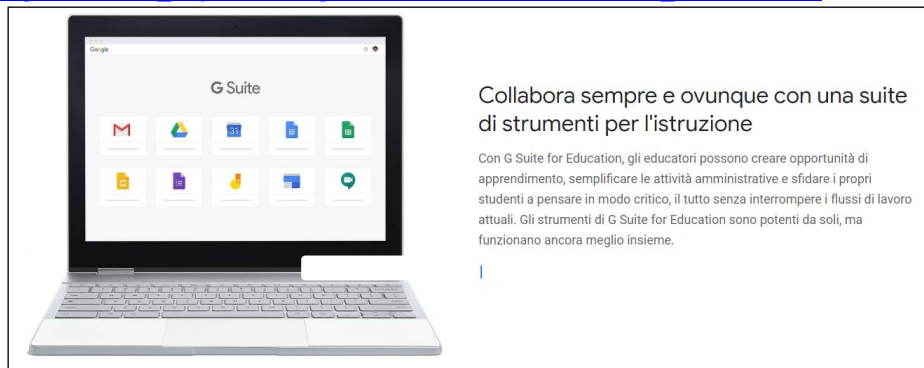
Google

G Suite

31

Collabora sempre e ovunque con una suite di strumenti per l'istruzione

Con G Suite for Education, gli educatori possono creare opportunità di apprendimento, semplificare le attività amministrative e sfidare i propri studenti a pensare in modo critico, il tutto senza interrompere i flussi di lavoro attuali. Gli strumenti di G Suite for Education sono potenti da soli, ma funzionano ancora meglio insieme.